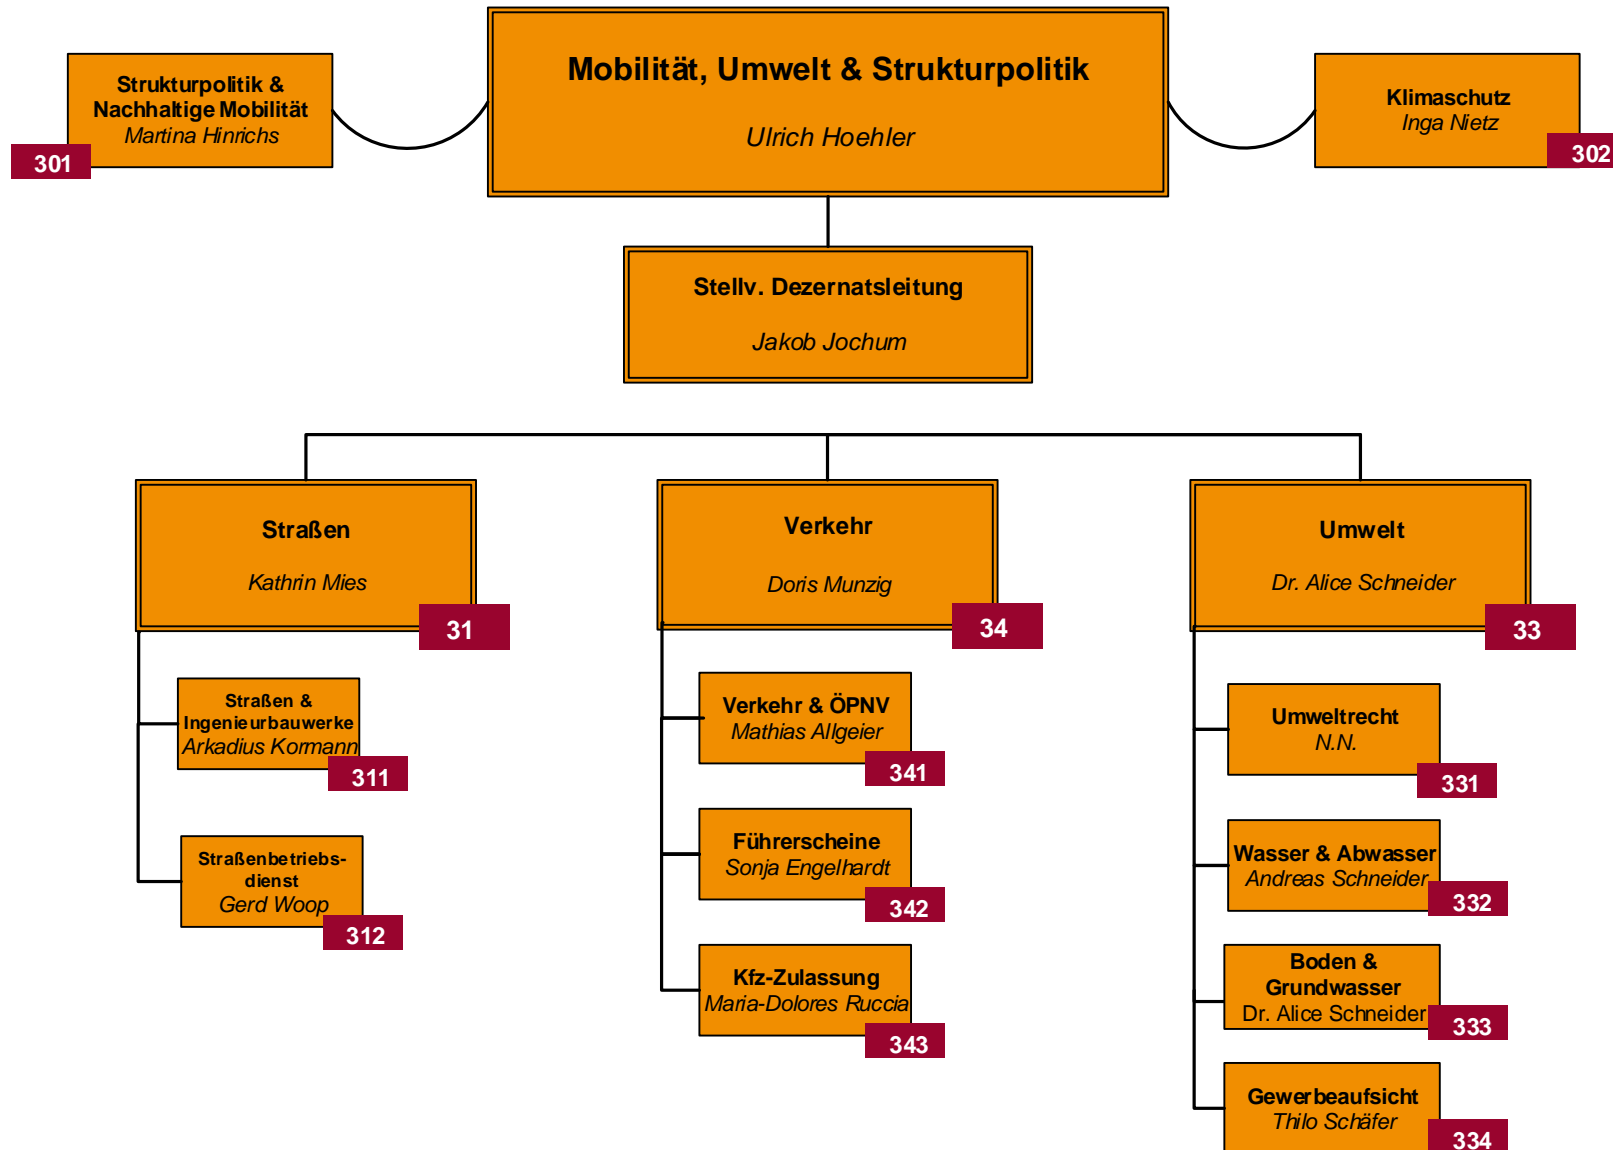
Strukturpolitik & Nachhaltige Mobilität
Martina Hinrichs
301

Mobilität, Umwelt & Strukturpolitik
Ulrich Hoehler

Klimaschutz
Inga Nietz
302

Stellv. Dezernatsleitung
Jakob Jochum

Straßen
Kathrin Mies
31

Verkehr
Doris Munzig
34

Umwelt
Dr. Alice Schneider
33

Straßen & Ingenieurbauwerke
Arkadius Kormann
311

Straßenbetriebsdienst
Gerd Woop
312

Verkehr & ÖPNV
Mathias Allgeier
341

Führerscheine
Sonja Engelhardt
342

Kfz-Zulassung
Maria-Dolores Ruccia
343

Umweltrecht
N.N.
331

Wasser & Abwasser
Andreas Schneider
332

Boden & Grundwasser
Dr. Alice Schneider
333

Gewerbeaufsicht
Thilo Schäfer
334